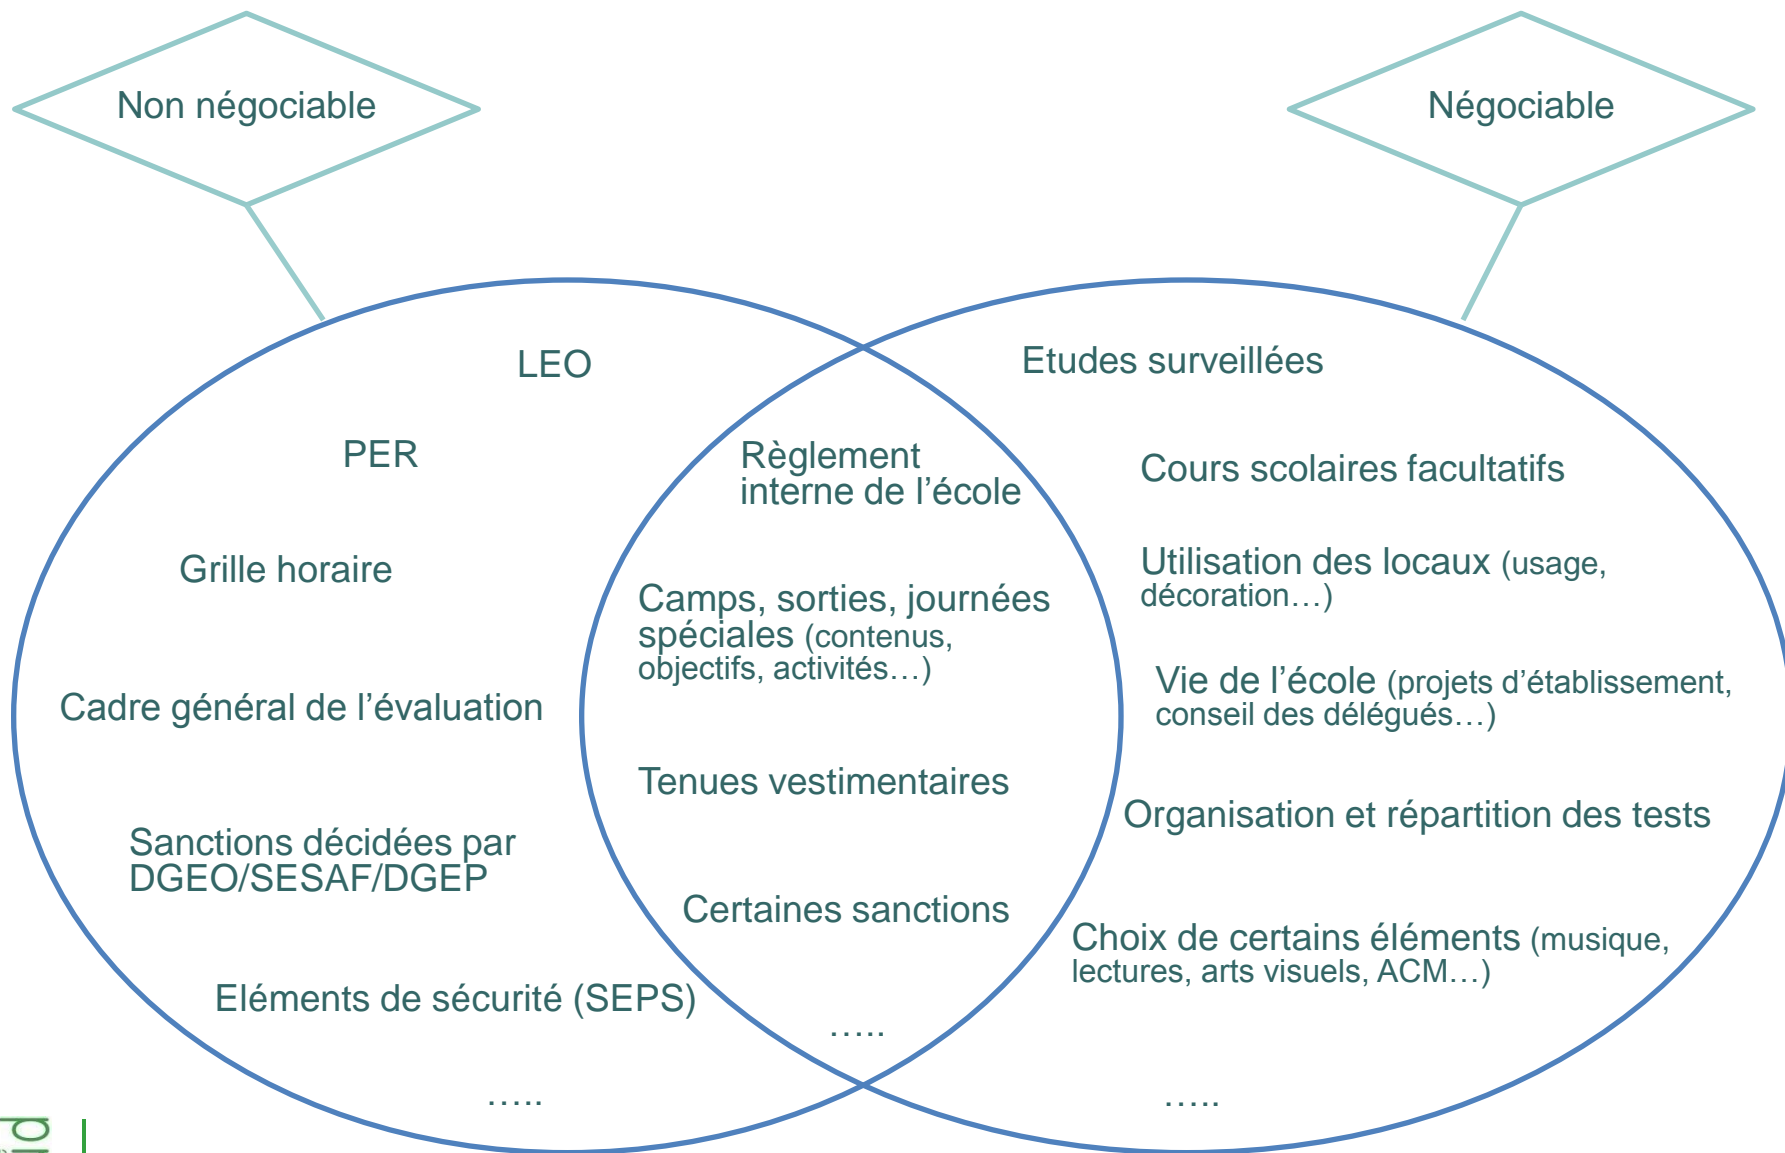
Non négociable

Négociable

LEO

PER

Grille horaire

Cadre général de l'évaluation

Sanctions décidées par DGEO/SESAF/DGEP

Eléments de sécurité (SEPS)

.....

Règlement interne de l'école

Camps, sorties, journées spéciales (contenus, objectifs, activités…)

Tenues vestimentaires

Certaines sanctions

.....

Etudes surveillées

Cours scolaires facultatifs

Utilisation des locaux (usage, décoration…)

Vie de l'école (projets d'établissement, conseil des délégués…)

Organisation et répartition des tests

Choix de certains éléments (musique, lectures, arts visuels, ACM…)

.....

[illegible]